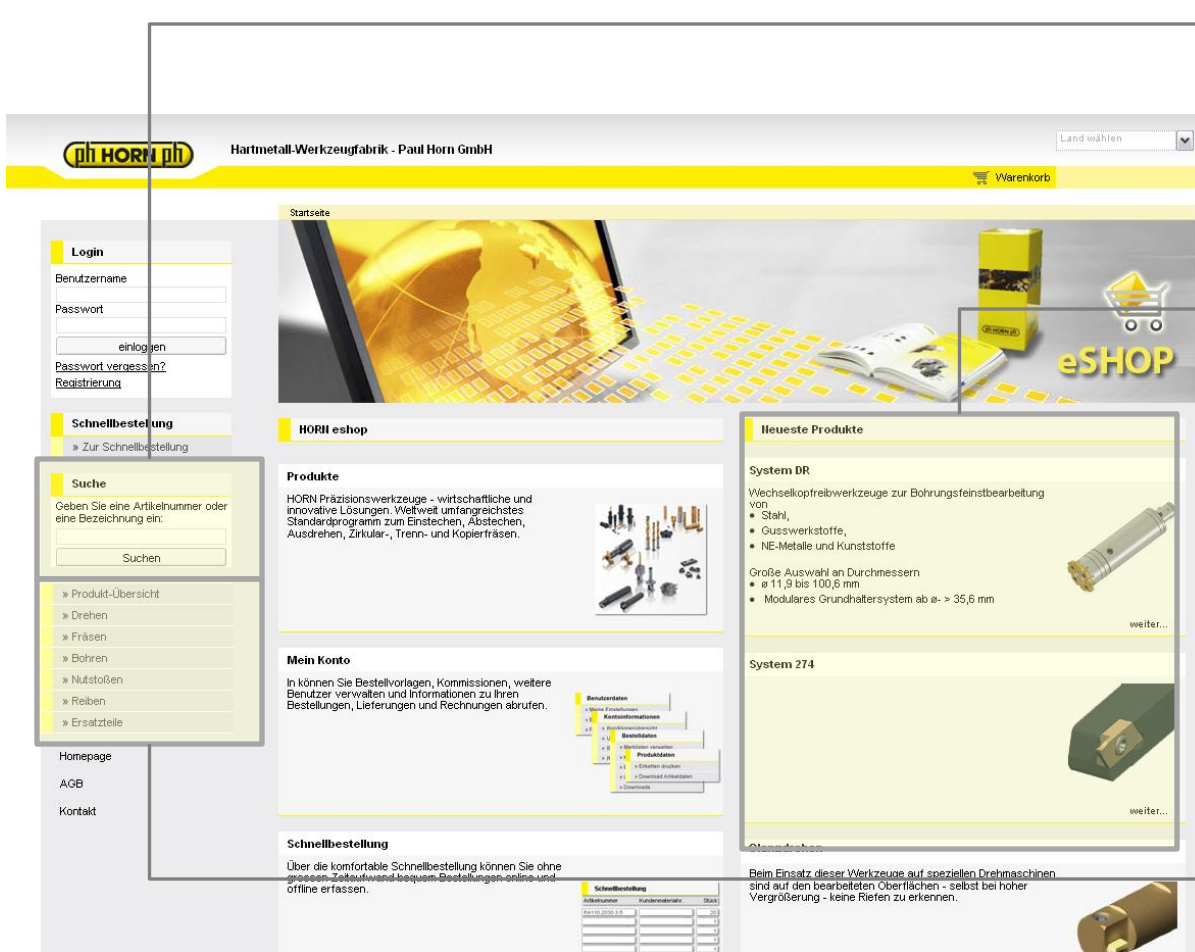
ph HORN ph

Hartmetall-Werkzeugfabrik - Paul Horn GmbH

Land wählen

Warenkorb

Startseite

eSHOP

Login

Benutzername

Passwort

einloggen

Passwort vergessen?

Registrierung

Schnellbestellung

» Zur Schnellbestellung

Suche

Geben Sie eine Artikelnummer oder eine Bezeichnung ein:

Suchen

» Produkt-Übersicht

» Drehen

» Fräsen

» Bohren

» Nutstoßen

» Reiben

» Ersatzteile

Homepage

AGB

Kontakt

HORN eshop

Produkte

HORN Präzisionswerkzeuge - wirtschaftliche und innovative Lösungen. Weltweit umfangreichstes Standardprogramm zum Einstechen, Abstechen, Ausdrehen, Zirkular-, Trenn- und Kopierfräsen.

Mein Konto

In können Sie Bestellvorlagen, Kommissionen, weitere Benutzer verwalten und Informationen zu Ihren Bestellungen, Lieferungen und Rechnungen abrufen.

Benutzerdaten

Kontoinformationen

Bestelldaten

Produktdaten

» Etiketten drucken

» Download Artikeldaten

» Downloads

Schnellbestellung

Über die komfortable Schnellbestellung können Sie ohne grossen Zeitaufwand bequem Bestellungen online und offline erfassen.

Schnellbestellung

Artikelnummer | Kundenmaterialnr. | Stück

Neueste Produkte

System DR

Wechselkopfreibwerkzeuge zur Bohrungsfeinstbearbeitung von
• Stahl,
• Gusswerkstoffe,
• NE-Metalle und Kunststoffe

Große Auswahl an Durchmessern
• ø 11,9 bis 100,6 mm
• Modulares Grundhaltersystem ab ø- > 35,6 mm

weiter...

System 274

weiter...

Glanzdrehen

Beim Einsatz dieser Werkzeuge auf speziellen Drehmaschinen sind auf den bearbeiteten Oberflächen - selbst bei hoher Vergrößerung - keine Riefen zu erkennen.